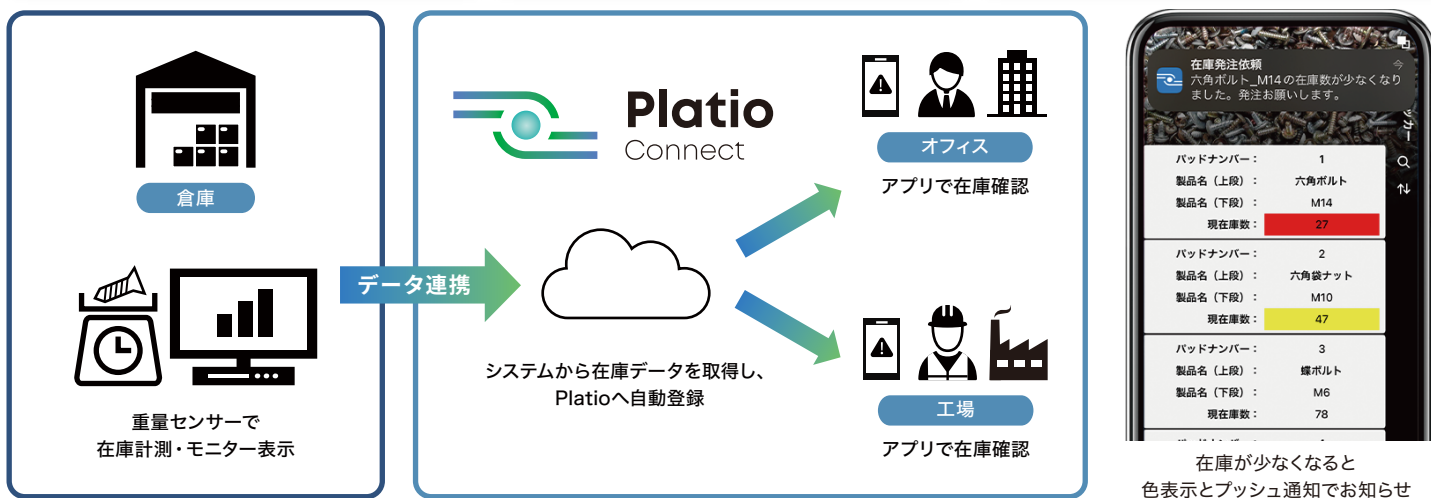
倉庫

重量センサーで
在庫計測・モニター表示

データ連携

Platio
Connect

システムから在庫データを取得し、
Platioへ自動登録

オフィス

アプリで在庫確認

工場

アプリで在庫確認

在庫発注依頼
六角ボルト_M14の在庫数が少なくなりました。発注お願いします。

| パッドナンバー： | 1 |
|---|---|
| 製品名（上段）： | 六角ボルト |
| 製品名（下段）： | M14 |
| 現在庫数： | 27 |

| パッドナンバー： | 2 |
|---|---|
| 製品名（上段）： | 六角袋ナット |
| 製品名（下段）： | M10 |
| 現在庫数： | 47 |

| パッドナンバー： | 3 |
|---|---|
| 製品名（上段）： | 蝶ボルト |
| 製品名（下段）： | M6 |
| 現在庫数： | 78 |

在庫が少なくなると
色表示とプッシュ通知でお知らせ